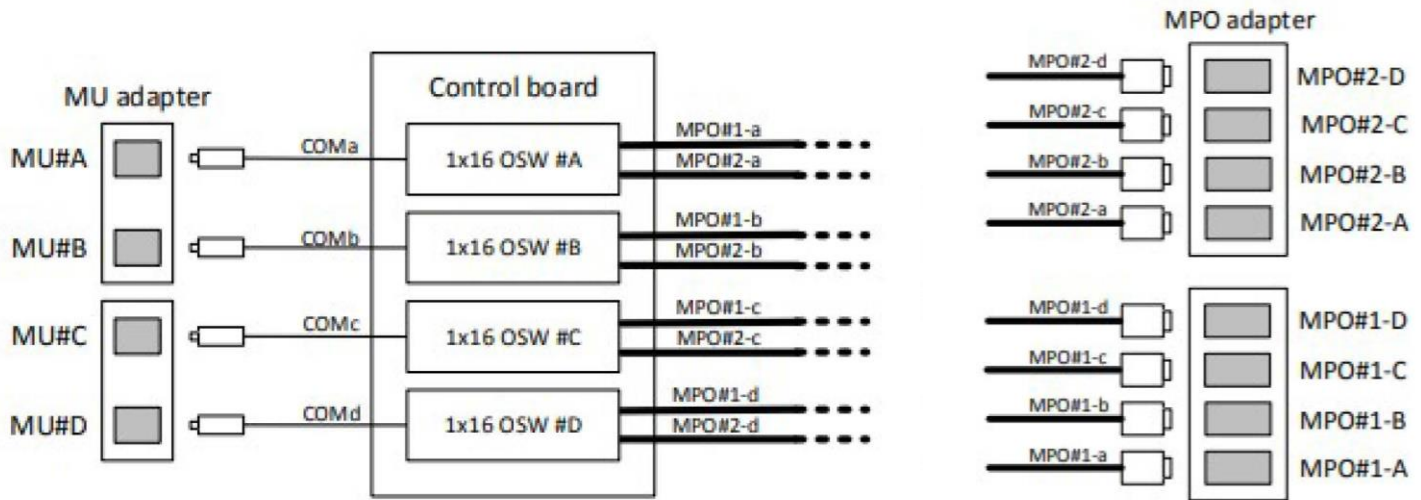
MU adapter

MU#A

MU#B

MU#C

MU#D

COMa

COMb

COMc

COMd

Control board

1x16 OSW #A

1x16 OSW #B

1x16 OSW #C

1x16 OSW #D

MPO#1-a
MPO#2-a

MPO#1-b
MPO#2-b

MPO#1-c
MPO#2-c

MPO#1-d
MPO#2-d

MPO adapter

MPO#2-d
MPO#2-c
MPO#2-b
MPO#2-a

MPO#2-D
MPO#2-C
MPO#2-B
MPO#2-A

MPO#1-d
MPO#1-c
MPO#1-b
MPO#1-a

MPO#1-D
MPO#1-C
MPO#1-B
MPO#1-A